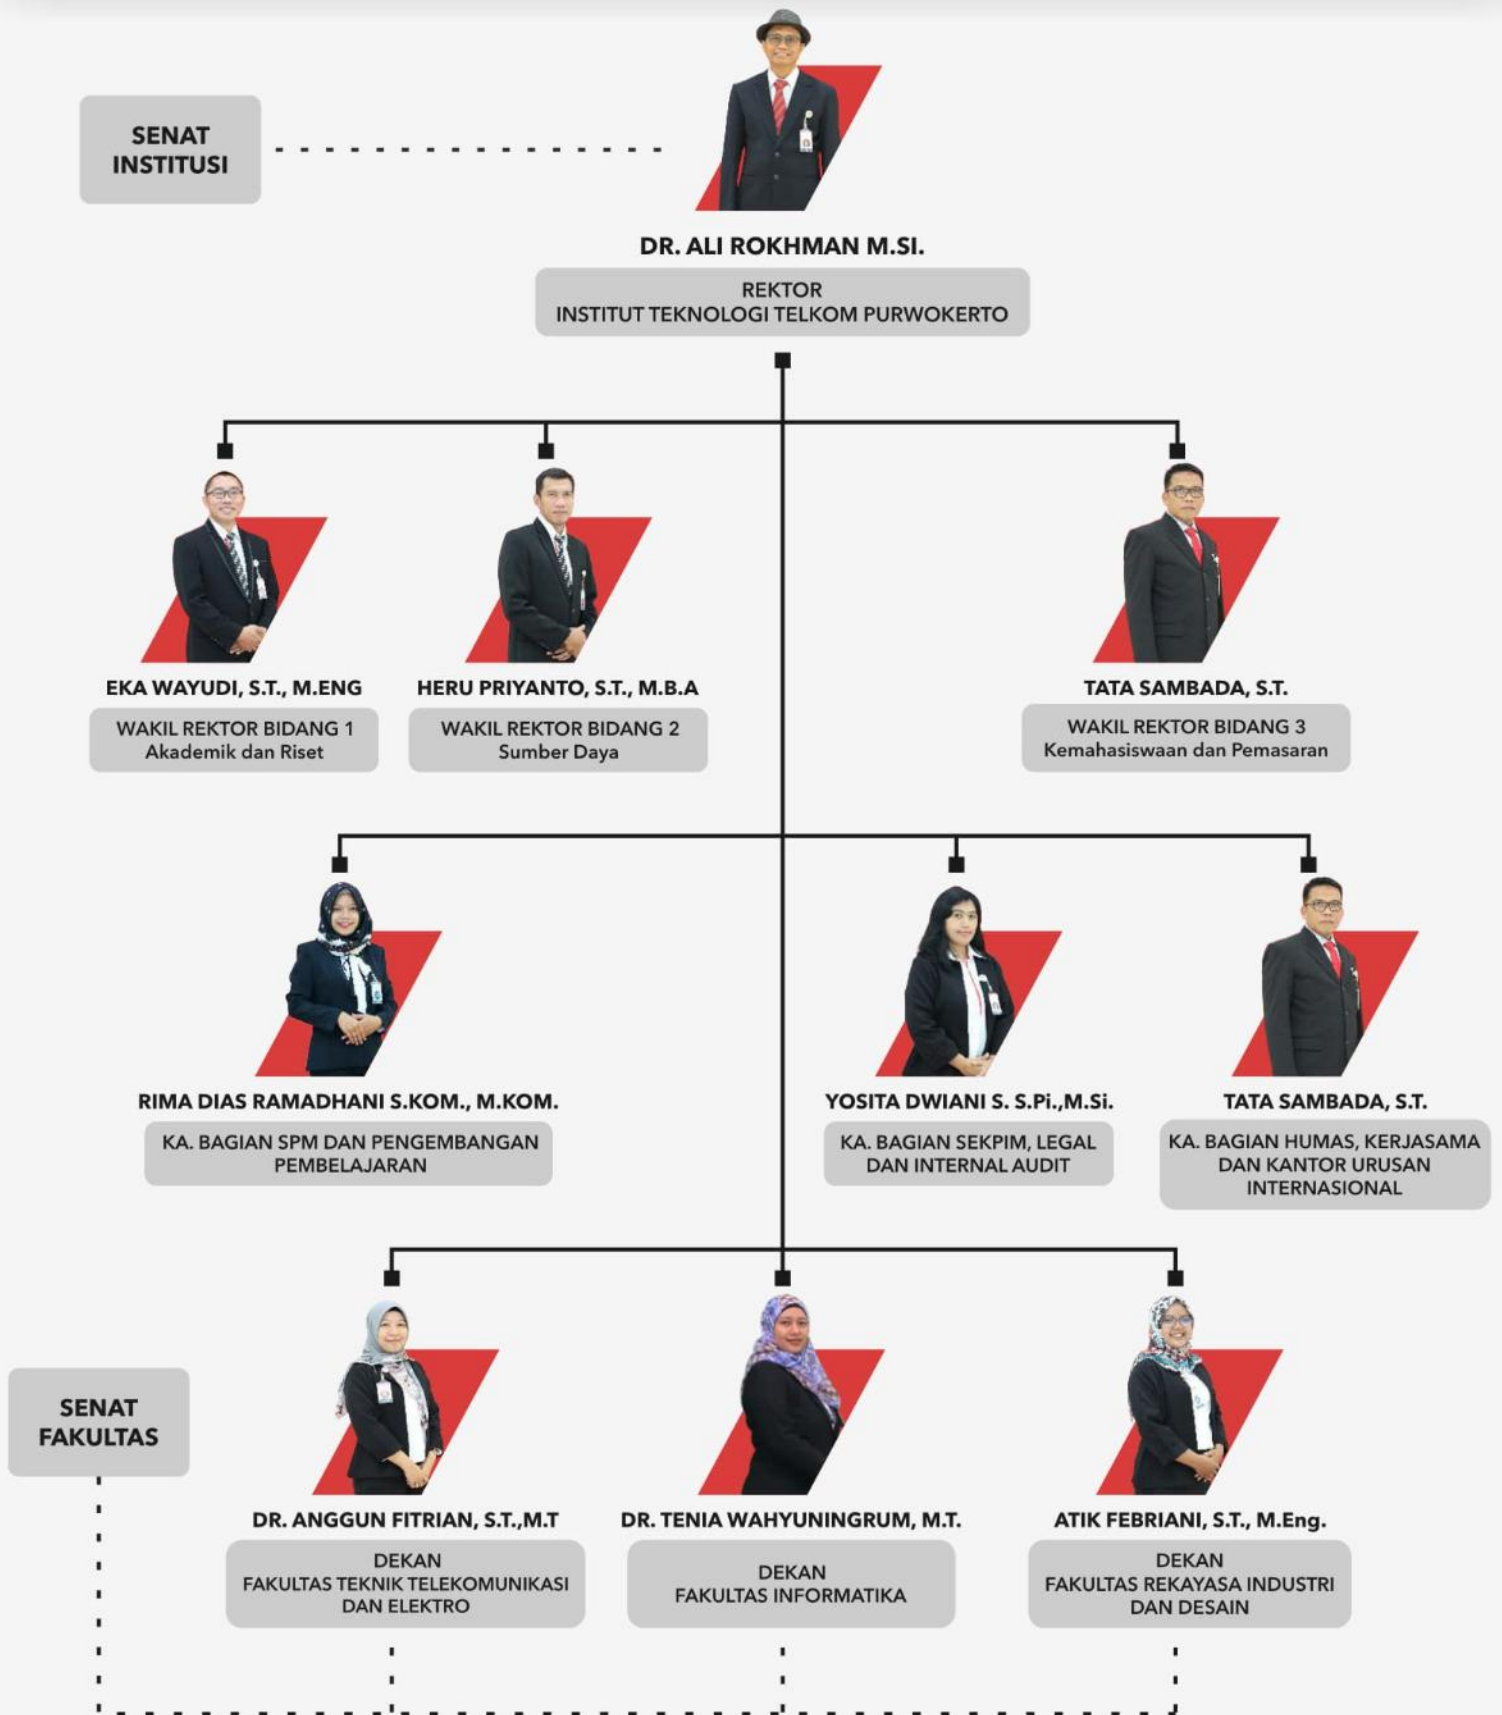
SENAT INSTITUSI

DR. ALI ROKHMAN M.SI.

REKTOR
INSTITUT TEKNOLOGI TELKOM PURWOKERTO

EKA WAYUDI, S.T., M.ENG

WAKIL REKTOR BIDANG 1
Akademik dan Riset

HERU PRIYANTO, S.T., M.B.A

WAKIL REKTOR BIDANG 2
Sumber Daya

TATA SAMBADA, S.T.

WAKIL REKTOR BIDANG 3
Kemahasiswaan dan Pemasaran

RIMA DIAS RAMADHANI S.KOM., M.KOM.

KA. BAGIAN SPM DAN PENGEMBANGAN PEMBELAJARAN

YOSITA DWIANI S. S.Pi.,M.Si.

KA. BAGIAN SEKPIM, LEGAL DAN INTERNAL AUDIT

TATA SAMBADA, S.T.

KA. BAGIAN HUMAS, KERJASAMA DAN KANTOR URUSAN INTERNASIONAL

SENAT FAKULTAS

DR. ANGGUN FITRIAN, S.T.,M.T

DEKAN
FAKULTAS TEKNIK TELEKOMUNIKASI DAN ELEKTRO

DR. TENIA WAHYUNINGRUM, M.T.

DEKAN
FAKULTAS INFORMATIKA

ATIK FEBRIANI, S.T., M.Eng.

DEKAN
FAKULTAS REKAYASA INDUSTRI DAN DESAIN